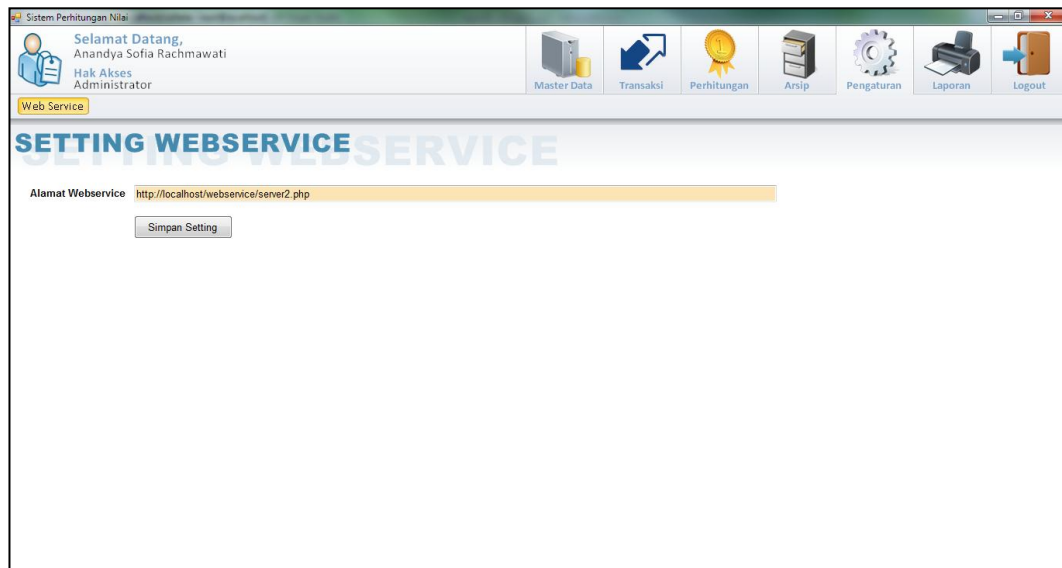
Sistem Perhitungan Nilai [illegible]

Selamat Datang,
Anandya Sofia Rachmawati
Hak Akses
Administrator

Master Data
Transaksi
Perhitungan
Arsip
Pengaturan
Laporan
Logout

Web Service

SETTING WEBSERVICE

Alamat Webservice http://localhost/webservice/server2.php

Simpan Setting